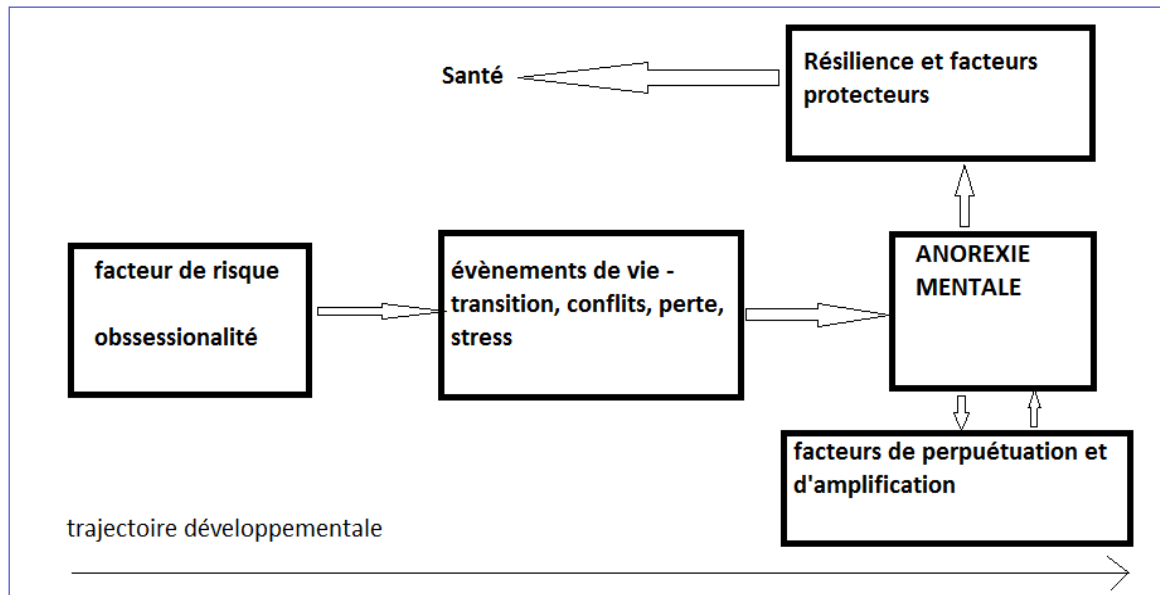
Santé

Résilience et facteurs protecteurs

facteur de risque

obssessionalité

évènements de vie - transition, conflits, perte, stress

ANOREXIE MENTALE

facteurs de perpuétuation et d'amplification

trajectoire développementale